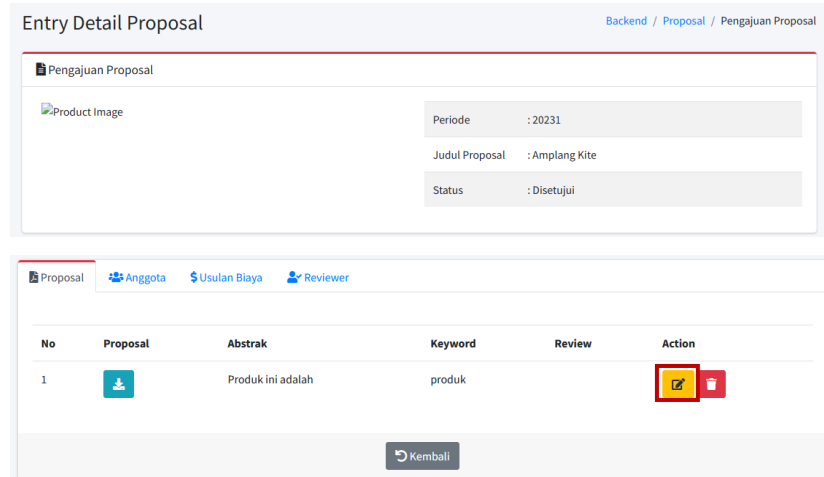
Entry Detail Proposal

Backend / Proposal / Pengajuan Proposal

Pengajuan Proposal

Product Image

| Periode | : 20231 |
|---|---|
| Judul Proposal | : Amplang Kite |
| Status | : Disetujui |

Proposal Anggota Usulan Biaya Reviewer

| No | Proposal | Abstrak | Keyword | Review | Action |
|---|---|---|---|---|---|
| 1 | | Produk ini adalah | produk | | |

Kembali